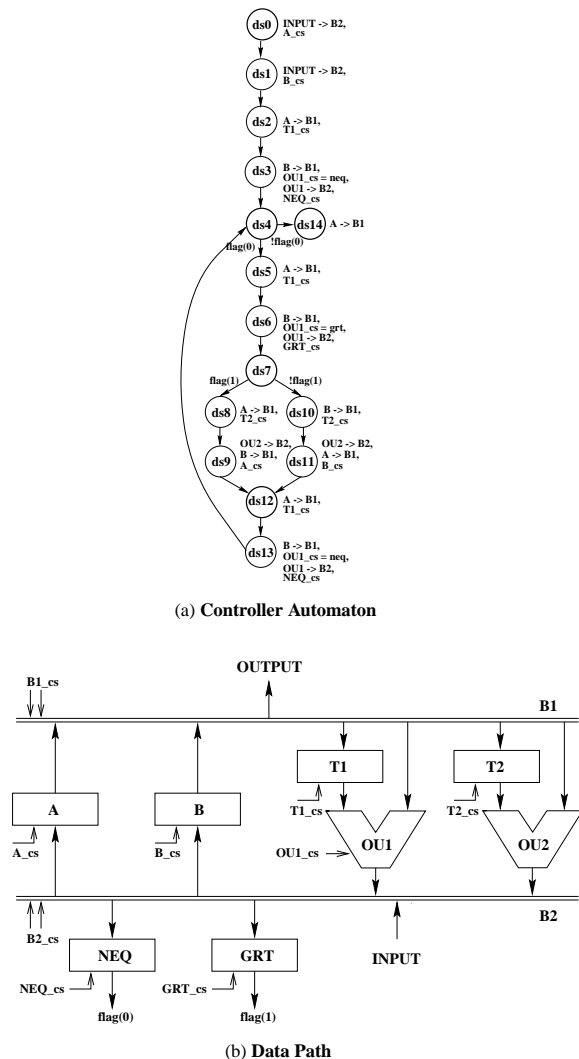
ds0 INPUT -> B2, A_cs

ds1 INPUT -> B2, B_cs

ds2 A -> B1, T1_cs

ds3 B -> B1, OU1_cs = neq, OU1 -> B2, NEQ_cs

ds4

ds14 A -> B1

flag(0)

!flag(0)

ds5 A -> B1, T1_cs

ds6 B -> B1, OU1_cs = grt, OU1 -> B2, GRT_cs

ds7

flag(1)

!flag(1)

ds8 A -> B1, T2_cs

ds10 B -> B1, T2_cs

ds9 OU2 -> B2, B -> B1, A_cs

ds11 OU2 -> B2, A -> B1, B_cs

ds12 A -> B1, T1_cs

ds13 B -> B1, OU1_cs = neq, OU1 -> B2, NEQ_cs

(a) Controller Automaton

OUTPUT

B1_cs

B1

T1

T2

A

B

T1_cs

T2_cs

A_cs

B_cs

OU1_cs

OU1

OU2

B2_cs

B2

NEQ

GRT

INPUT

NEQ_cs

GRT_cs

flag(0)

flag(1)

(b) Data Path